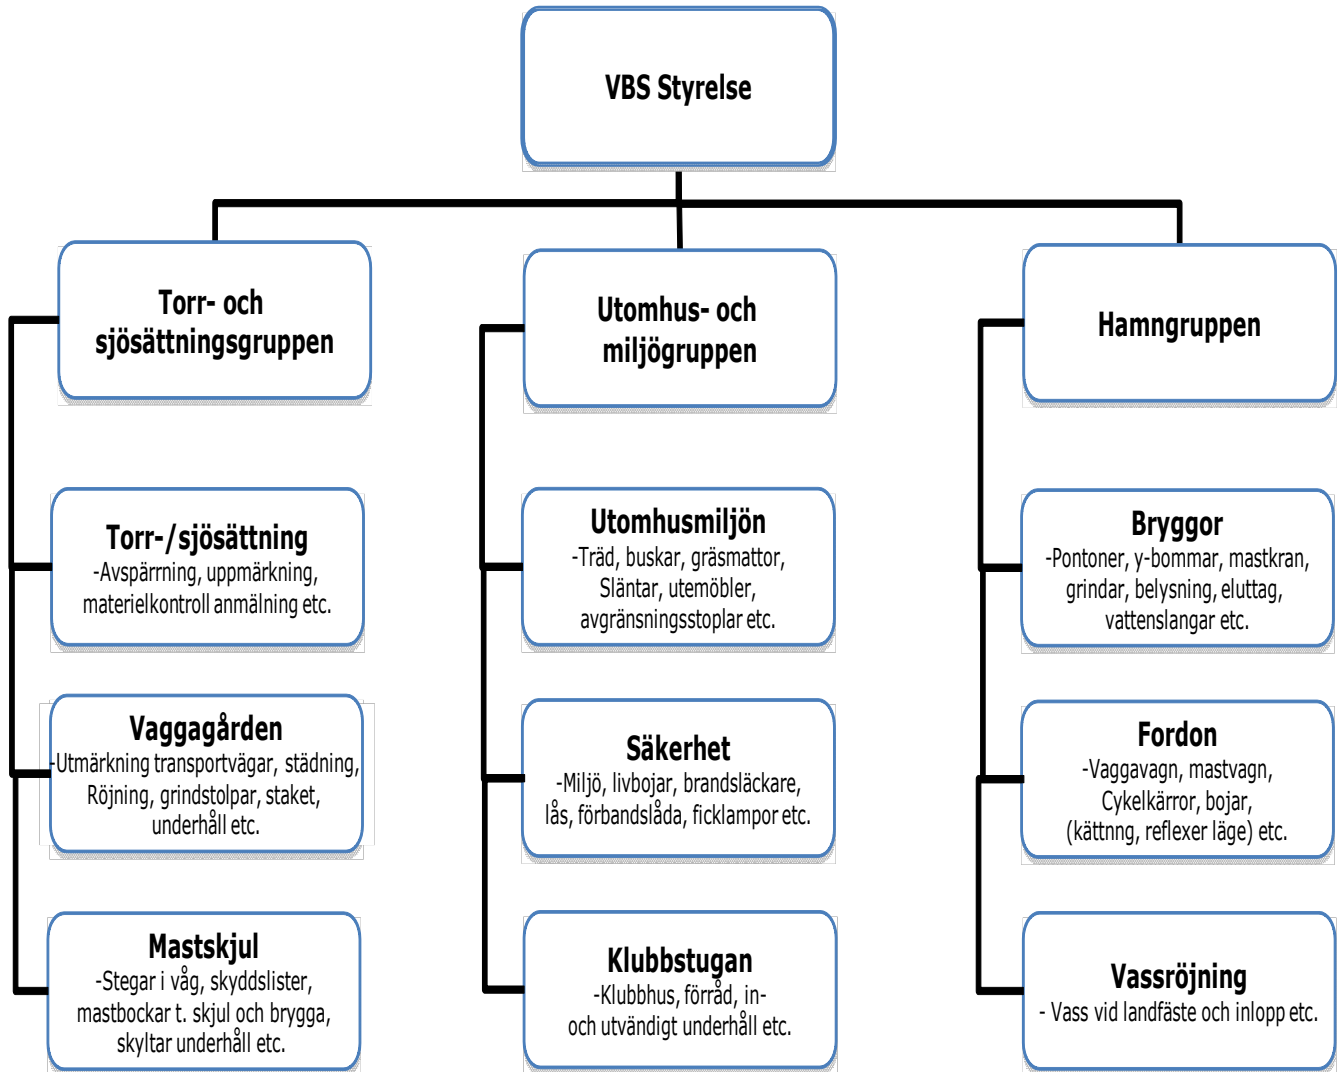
VBS Styrelse

Torr- och sjösättningsgruppen

Torr-/sjösättning
-Avspärrning, uppmärkning, materielkontroll anmälning etc.

Vaggagården
-Utmärkning transportvägar, städning, Röjning, grindstolpar, staket, underhåll etc.

Mastskjul
-Stegar i våg, skyddslister, mastbockar t. skjul och brygga, skyltar underhåll etc.

Utomhus- och miljögruppen

Utomhusmiljön
-Träd, buskar, gräsmattor, Släntar, utemöbler, avgränsningsstoplar etc.

Säkerhet
-Miljö, livbojar, brandsläckare, lås, förbandslåda, ficklampor etc.

Klubbstugan
-Klubbhus, förråd, in- och utvändigt underhåll etc.

Hamngruppen

Bryggor
-Pontoner, y-bommar, mastkran, grindar, belysning, eluttag, vattenslangar etc.

Fordon
-Vaggavagn, mastvagn, Cykelkärror, bojar, (kättnng, reflexer läge) etc.

Vassröjning
- Vass vid landfäste och inlopp etc.